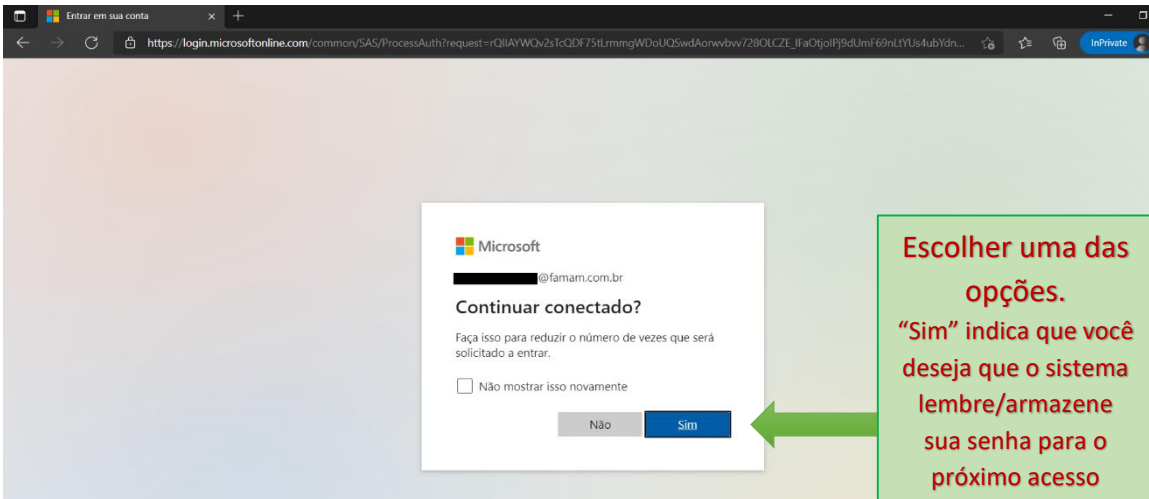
Entrar em sua conta

https://login.microsoftonline.com/common/SAS/ProcessAuth?request=rQIIAYWQv2sTcQDF75tLrmmgWDoUQSwdAorwvbvv728OLCZE_IFaOtjoIPj9dUmF69nLtYUs4ubYdn...

InPrivate

Microsoft

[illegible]@famam.com.br

Continuar conectado?

Faça isso para reduzir o número de vezes que será solicitado a entrar.

Não mostrar isso novamente

Não

Sim

Escolher uma das opções.
"Sim" indica que você deseja que o sistema lembre/armazene sua senha para o próximo acesso